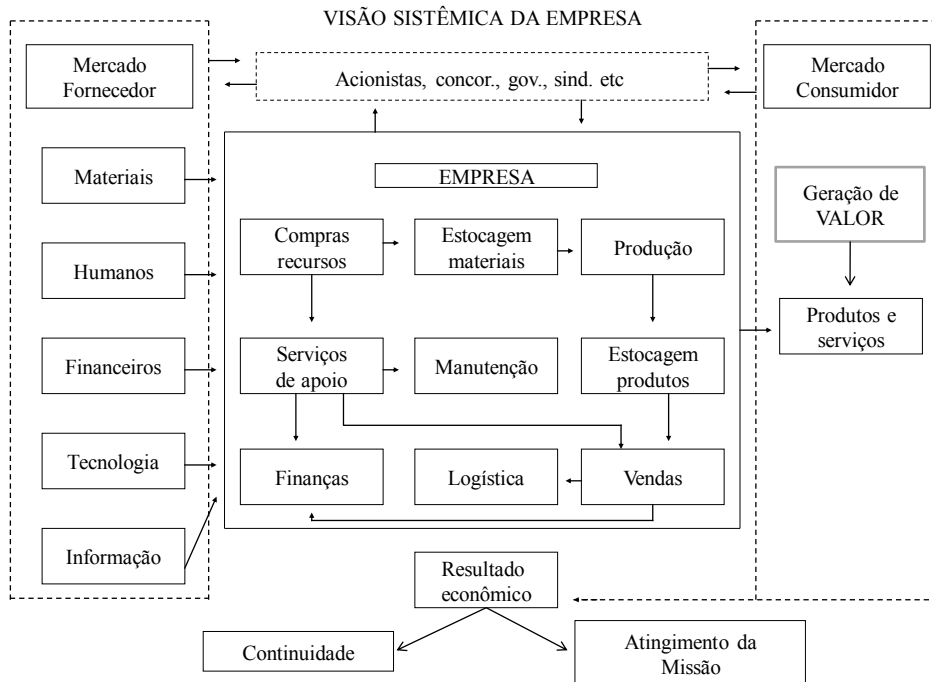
VISÃO SISTÊMICA DA EMPRESA

Mercado Fornecedor

Acionistas, concor., gov., sind. etc

Mercado Consumidor

Materiais

EMPRESA

Geração de VALOR

Compras recursos

Estocagem materiais

Produção

Humanos

Produtos e serviços

Financeiros

Serviços de apoio

Manutenção

Estocagem produtos

Tecnologia

Finanças

Logística

Vendas

Informação

Resultado econômico

Continuidade

Atingimento da Missão